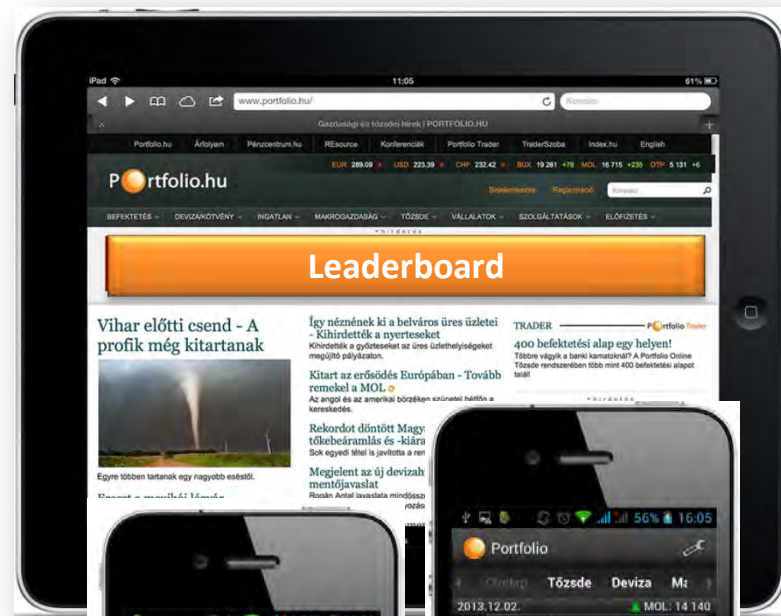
iPad 11:05 61%

www.portfolio.hu/

Keresés

Gazdasági és tőzsdei hírek | PORTFOLIO.HU

Portfolio.hu Árfolyam Pénzcentrum.hu REsource Konferenciák Portfolio Trader TraderSzoba Index.hu English

EUR 289.09 USD 223.39 CHF 232.42 BUX 19 261 +76 MOL 16 715 +235 OTP 5 131 +6

Portfolio.hu

Bejelentkezés Regisztráció Keresés

BEFEKTETÉS DEVIZA/KÖTVÉNY INGATLAN MAKROGAZDASÁG TŐZSDE VÁLLALATOK SZOLGÁLTATÁSOK ELŐFIZETÉS

hirdetés

Leaderboard

Vihar előtti csend - A profik még kitartanak

Egyre többen tartanak egy nagyobb eséstől.

Így néznénk ki a belváros üres üzletei - Kihirdették a nyerteseket

Kihirdették a győzteseket az üres üzlethelyiségeket megújító pályázaton.

Kitart az erősödés Európában - Tovább remekel a MOL

Az angol és az amerikai börzéken szünetel hétfőn a kereskedés.

Rekordot döntött Magy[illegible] tőkebeáramlás és -kiára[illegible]

Sok egyedi tétel is javította a ren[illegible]

Megjelent az új devizah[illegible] mentőjavaslat

Rogán Antal javaslata mindössz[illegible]

TRADER Portfolio Trader

400 befektetési alap egy helyen!

Többre vágyik a banki kamatoknál? A Portfolio Online Tőzsde rendszerében több mint 400 befektetési alapot talál!

hirdetés

56% 16:05

Portfolio

Címlap Tőzsde Deviza Ma

2013.12.02. MOL: 14 140